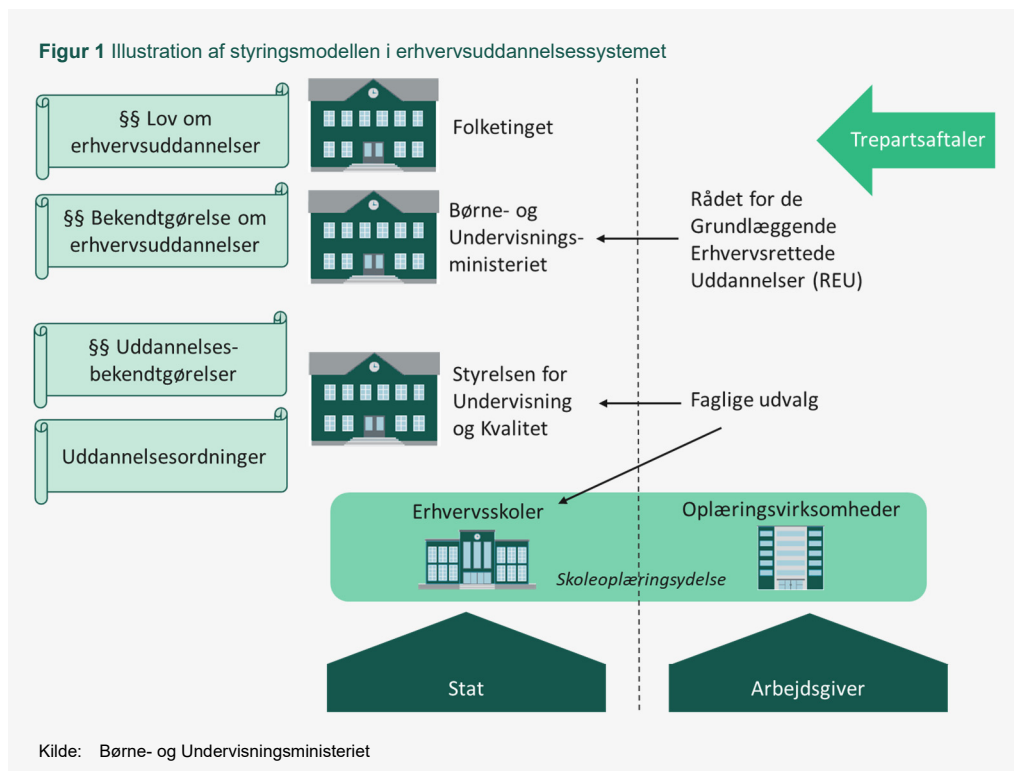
Figur 1 Illustration af styringsmodellen i erhvervsuddannelsessystemet

§§ Lov om erhvervsuddannelser

Folketinget

Trepartsaftaler

§§ Bekendtgørelse om erhvervsuddannelser

Børne- og Undervisningsministeriet

Rådet for de Grundlæggende Erhvervsrettede Uddannelser (REU)

§§ Uddannelsesbekendtgørelser

Styrelsen for Undervisning og Kvalitet

Faglige udvalg

Uddannelsesordninger

Erhvervsskoler

Oplæringsvirksomheder

Skoleoplæringsydelse

Stat

Arbejdsgiver

Kilde: Børne- og Undervisningsministeriet